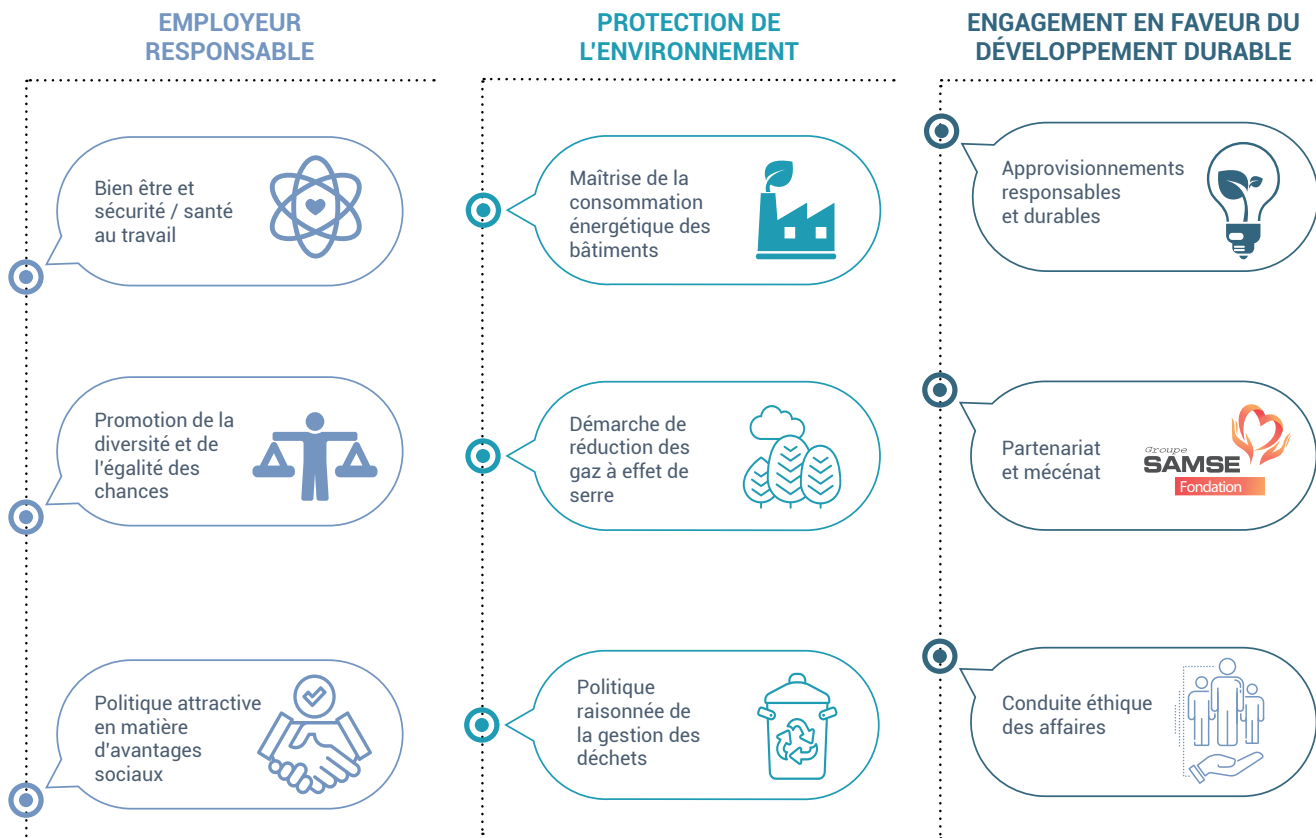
EMPLOYEUR RESPONSABLE

Bien être et sécurité / santé au travail

Promotion de la diversité et de l'égalité des chances

Politique attractive en matière d'avantages sociaux

PROTECTION DE L'ENVIRONNEMENT

Maîtrise de la consommation énergétique des bâtiments

Démarche de réduction des gaz à effet de serre

Politique raisonnée de la gestion des déchets

ENGAGEMENT EN FAVEUR DU DÉVELOPPEMENT DURABLE

Approvisionnements responsables et durables

Partenariat et mécénat

Groupe SAMSE Fondation

Conduite éthique des affaires